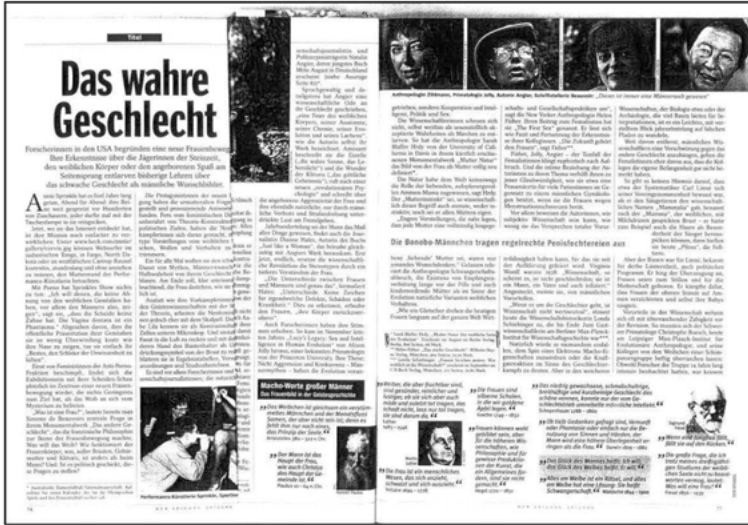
Titel

Das wahre Geschlecht

Forscherinnen in den USA begründen eine neue Frauenbewegung. Ihre Erkenntnisse über die Ägerinnen der Steinzeit, den weiblichen Körper oder den angeborenen Spaß am Seitensprung entlarven bisherige Lehren über das schwache Geschlecht als männliche Wunschbilder.

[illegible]

Macho-Worte großer Männer

Anthropologin Zihlmann, Primatologin Jolly, Autorin Angier, Schriftstellerin Beauvoir: „Dieses ist immer eine Männerwelt gewesen"

Die Bonobo-Männchen tragen regelrechte Penisfechtereien aus

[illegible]

Performance-Künstlerin Sprinkle, Spielfilm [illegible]

74

75